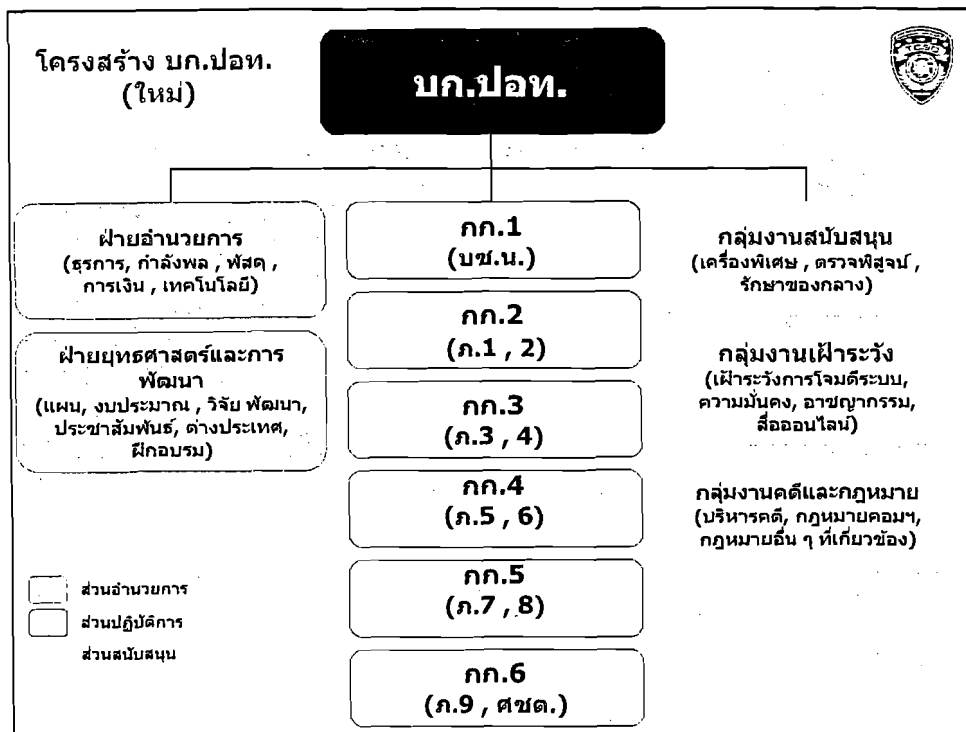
โครงสร้าง บก.ปอท. (ใหม่)

บก.ปอท.

TCSD

ฝ่ายอำนวยการ (ธุรการ, กำลังพล , พัสดุ , การเงิน , เทคโนโลยี)

ฝ่ายยุทธศาสตร์และการพัฒนา (แผน, งบประมาณ , วิจัย พัฒนา, ประชาสัมพันธ์, ต่างประเทศ, ฝึกอบรม)

กก.1 (บช.น.)

กก.2 (ภ.1 , 2)

กก.3 (ภ.3 , 4)

กก.4 (ภ.5 , 6)

กก.5 (ภ.7 , 8)

กก.6 (ภ.9 , ศชต.)

กลุ่มงานสนับสนุน (เครื่องพิเศษ , ตรวจพิสูจน์ , รักษาของกลาง)

กลุ่มงานเฝ้าระวัง (เฝ้าระวังการโจมตีระบบ, ความมั่นคง, อาชญากรรม, สื่อออนไลน์)

กลุ่มงานคดีและกฎหมาย (บริหารคดี, กฎหมายคอมฯ, กฎหมายอื่น ๆ ที่เกี่ยวข้อง)

ส่วนอำนวยการ
ส่วนปฏิบัติการ
ส่วนสนับสนุน